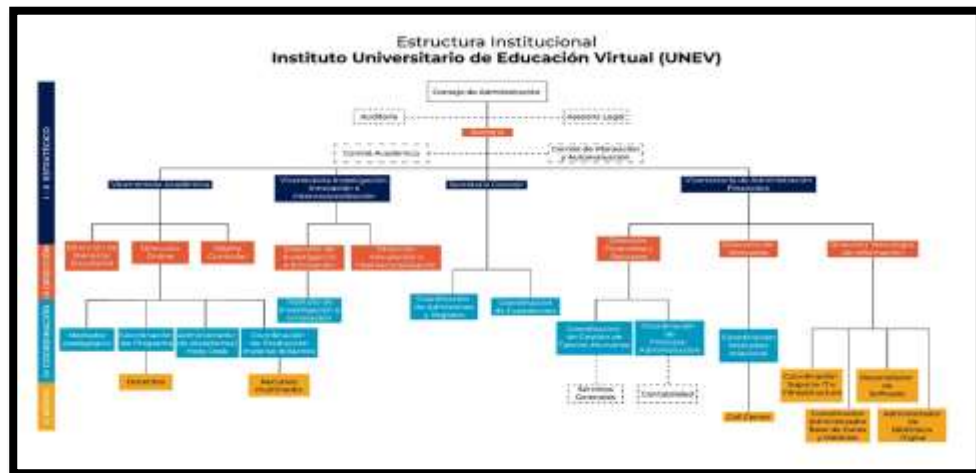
Estructura Institucional
Instituto Universitario de Educación Virtual (UNEV)

Consejo de Administración

Auditoría

Asesoría Legal

Rectoría

Comité Académico

Comité de Planeación y Autoevaluación

Vicerrectoría Académica

Vicerrectoría Investigación, Innovación e Internacionalización

Secretaría General

Vicerrectoría de Administración Financiera

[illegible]

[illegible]

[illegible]

Dirección de Desarrollo Docente

Dirección Online

Diseño Curricular

Dirección de Investigación e Innovación

Dirección Innovación e Internacionalización

Dirección Financiera y Recursos

Dirección de Bienestar

Dirección Tecnologías de Información

Instituto de Investigación e Innovación

Coordinación de Admisiones y Registro

Coordinación de Expedientes

Modelo Pedagógico

Coordinación de Programas

Administración de Académicos Vida Util

Coordinación de Evaluación Material Aprendizaje

Coordinación de Gestión de Talento Humano

Coordinación de Procesos Administración

Coordinación Atención Alumnos

Docentes

Recursos multimedia

Servicios Generales

Contabilidad

Call Center

Coordinación Soporte TI y Infraestructura

Desarrollador de Software

Coordinación Administrador Base de Datos y Métricas

Administrador de Biblioteca Digital